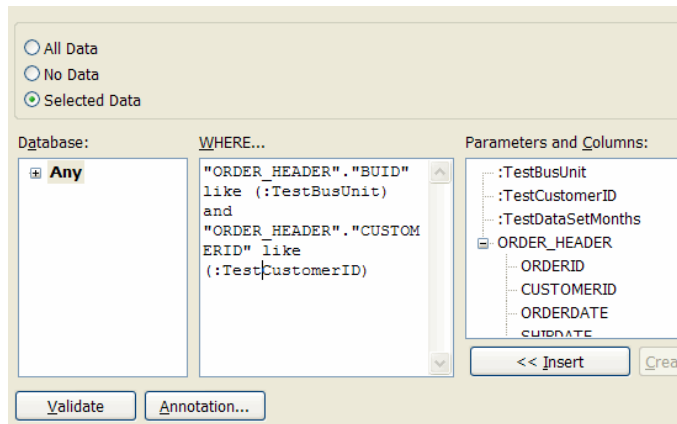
All Data
No Data
Selected Data

Database:

Any

WHERE...

"ORDER_HEADER"."BUID" like (:TestBusUnit) and "ORDER_HEADER"."CUSTOMERID" like (:TestCustomerID)

Parameters and Columns:

:TestBusUnit
:TestCustomerID
:TestDataSetMonths
ORDER_HEADER
ORDERID
CUSTOMERID
ORDERDATE
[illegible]

<< Insert

Crea

Validate

Annotation...